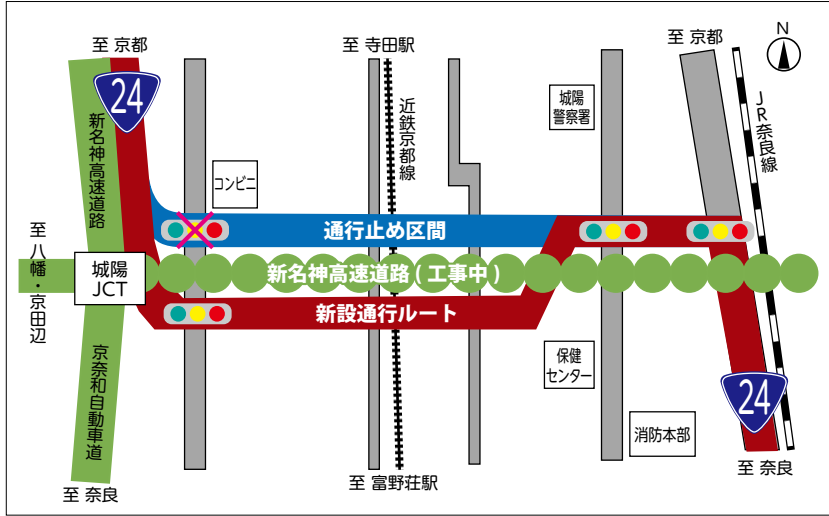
至 京都

24

新名神高速道路

至 寺田駅

近鉄京都線

城陽警察署

至 京都

N

JR奈良線

コンビニ

通行止め区間

至八幡・京田辺

城陽JCT

新名神高速道路（工事中）

新設通行ルート

京奈和自動車道

保健センター

24

消防本部

至 奈良

至 富野荘駅

至 奈良